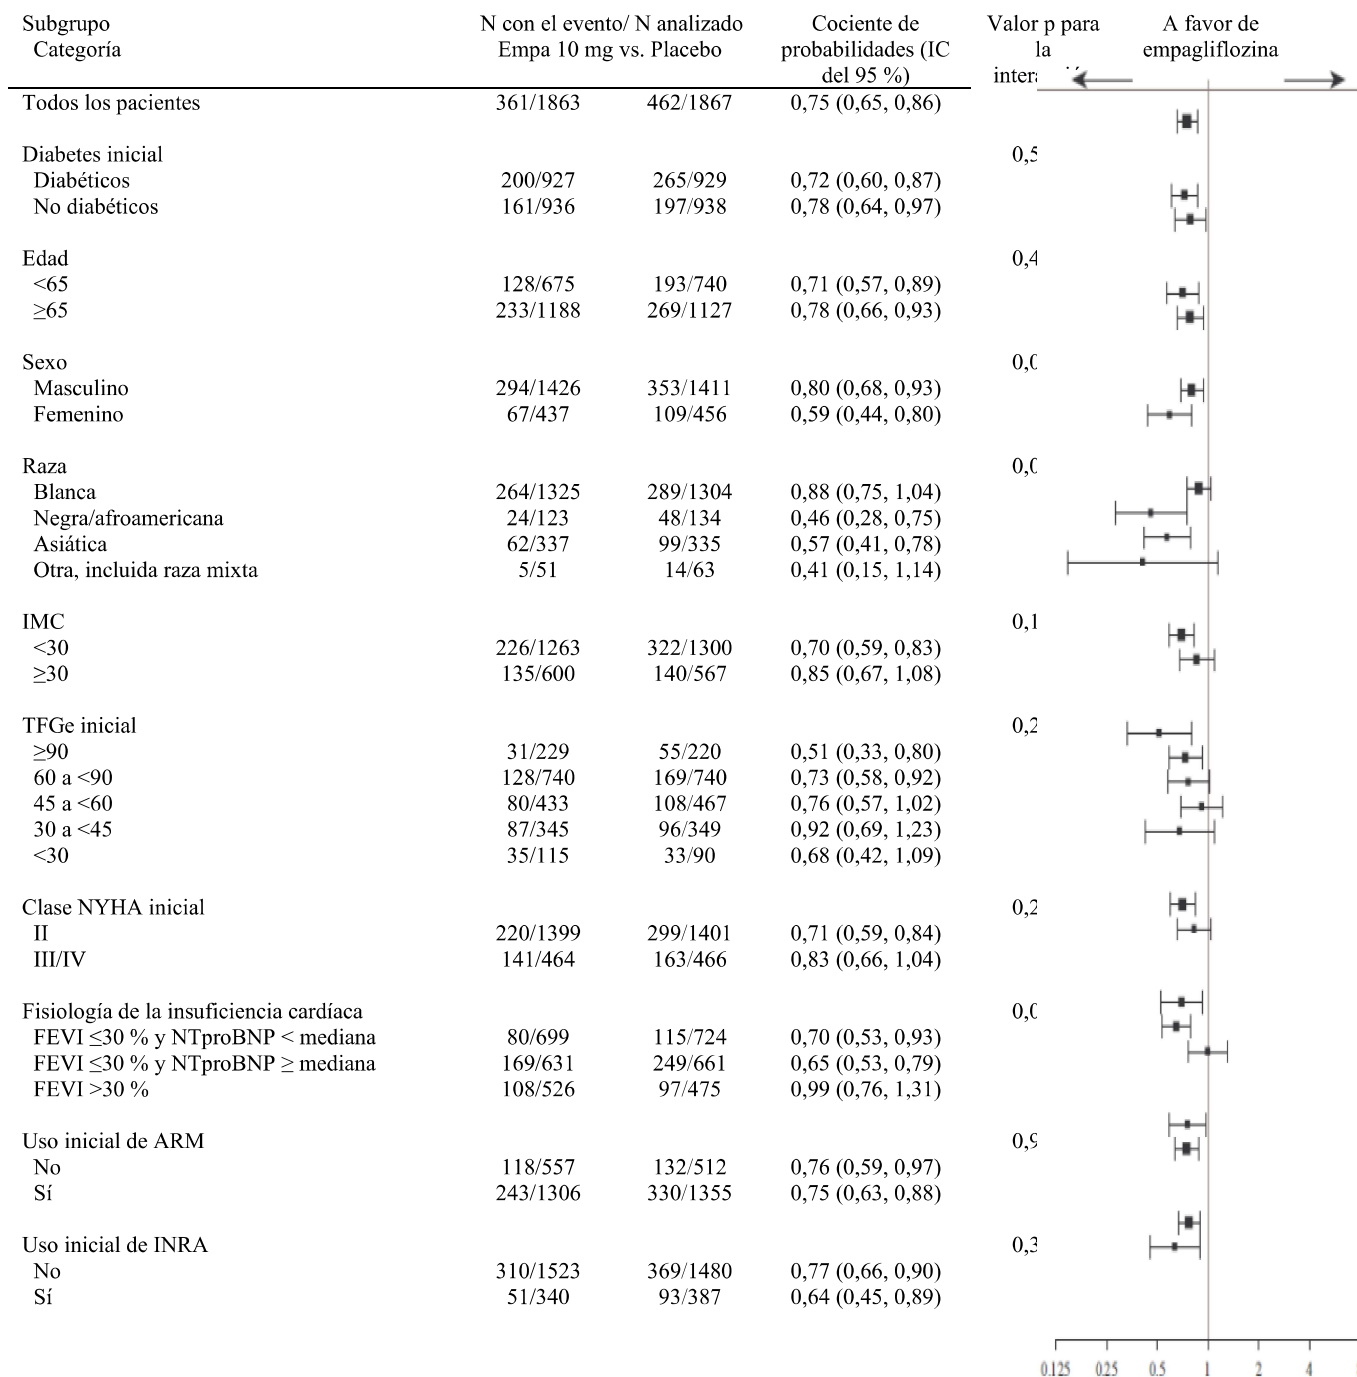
| Subgrupo Categoría | N con el evento/ N analizado Empa 10 mg vs. Placebo | | Cociente de probabilidades (IC del 95 %) | Valor p para la intera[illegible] |
|---|---|---|---|---|
| Todos los pacientes | 361/1863 | 462/1867 | 0,75 (0,65, 0,86) | |
| Diabetes inicial | | | | 0,5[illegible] |
| Diabéticos | 200/927 | 265/929 | 0,72 (0,60, 0,87) | |
| No diabéticos | 161/936 | 197/938 | 0,78 (0,64, 0,97) | |
| Edad | | | | 0,4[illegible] |
| <65 | 128/675 | 193/740 | 0,71 (0,57, 0,89) | |
| ≥65 | 233/1188 | 269/1127 | 0,78 (0,66, 0,93) | |
| Sexo | | | | 0,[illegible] |
| Masculino | 294/1426 | 353/1411 | 0,80 (0,68, 0,93) | |
| Femenino | 67/437 | 109/456 | 0,59 (0,44, 0,80) | |
| Raza | | | | 0,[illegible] |
| Blanca | 264/1325 | 289/1304 | 0,88 (0,75, 1,04) | |
| Negra/afroamericana | 24/123 | 48/134 | 0,46 (0,28, 0,75) | |
| Asiática | 62/337 | 99/335 | 0,57 (0,41, 0,78) | |
| Otra, incluida raza mixta | 5/51 | 14/63 | 0,41 (0,15, 1,14) | |
| IMC | | | | 0,1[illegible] |
| <30 | 226/1263 | 322/1300 | 0,70 (0,59, 0,83) | |
| ≥30 | 135/600 | 140/567 | 0,85 (0,67, 1,08) | |
| TFGe inicial | | | | 0,2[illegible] |
| ≥90 | 31/229 | 55/220 | 0,51 (0,33, 0,80) | |
| 60 a <90 | 128/740 | 169/740 | 0,73 (0,58, 0,92) | |
| 45 a <60 | 80/433 | 108/467 | 0,76 (0,57, 1,02) | |
| 30 a <45 | 87/345 | 96/349 | 0,92 (0,69, 1,23) | |
| <30 | 35/115 | 33/90 | 0,68 (0,42, 1,09) | |
| Clase NYHA inicial | | | | 0,2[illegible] |
| II | 220/1399 | 299/1401 | 0,71 (0,59, 0,84) | |
| III/IV | 141/464 | 163/466 | 0,83 (0,66, 1,04) | |
| Fisiología de la insuficiencia cardíaca | | | | 0,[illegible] |
| FEVI ≤30 % y NTproBNP < mediana | 80/699 | 115/724 | 0,70 (0,53, 0,93) | |
| FEVI ≤30 % y NTproBNP ≥ mediana | 169/631 | 249/661 | 0,65 (0,53, 0,79) | |
| FEVI >30 % | 108/526 | 97/475 | 0,99 (0,76, 1,31) | |
| Uso inicial de ARM | | | | 0,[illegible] |
| No | 118/557 | 132/512 | 0,76 (0,59, 0,97) | |
| Sí | 243/1306 | 330/1355 | 0,75 (0,63, 0,88) | |
| Uso inicial de INRA | | | | 0,3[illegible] |
| No | 310/1523 | 369/1480 | 0,77 (0,66, 0,90) | |
| Sí | 51/340 | 93/387 | 0,64 (0,45, 0,89) | |

A favor de empagliflozina

0.125 0.25 0.5 1 2 4